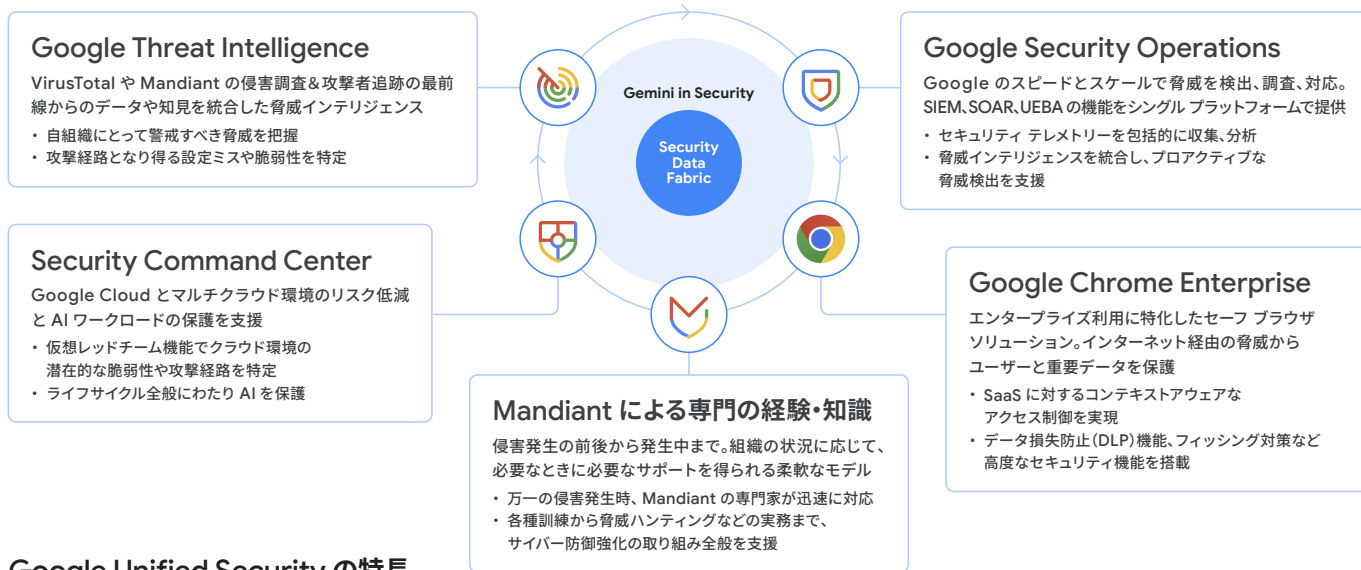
Google Threat Intelligence

VirusTotal や Mandiant の侵害調査&攻撃者追跡の最前線からのデータや知見を統合した脅威インテリジェンス

・ 自組織にとって警戒すべき脅威を把握
・ 攻撃経路となり得る設定ミスや脆弱性を特定

Gemini in Security

Security Data Fabric

Google Security Operations

Google のスピードとスケールで脅威を検出、調査、対応。SIEM、SOAR、UEBA の機能をシングル プラットフォームで提供

・ セキュリティ テレメトリーを包括的に収集、分析
・ 脅威インテリジェンスを統合し、プロアクティブな脅威検出を支援

Security Command Center

Google Cloud とマルチクラウド環境のリスク低減と AI ワークロードの保護を支援

・ 仮想レッドチーム機能でクラウド環境の潜在的な脆弱性や攻撃経路を特定
・ ライフサイクル全般にわたり AI を保護

Google Chrome Enterprise

エンタープライズ利用に特化したセーフ ブラウザ ソリューション。インターネット経由の脅威からユーザーと重要データを保護

・ SaaS に対するコンテキストアウェアなアクセス制御を実現
・ データ損失防止(DLP)機能、フィッシング対策など高度なセキュリティ機能を搭載

Mandiant による専門の経験・知識

侵害発生の前後から発生中まで。組織の状況に応じて、必要なときに必要なサポートを得られる柔軟なモデル

・ 万一の侵害発生時、Mandiant の専門家が迅速に対応
・ 各種訓練から脅威ハンティングなどの実務まで、サイバー防御強化の取り組み全般を支援

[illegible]